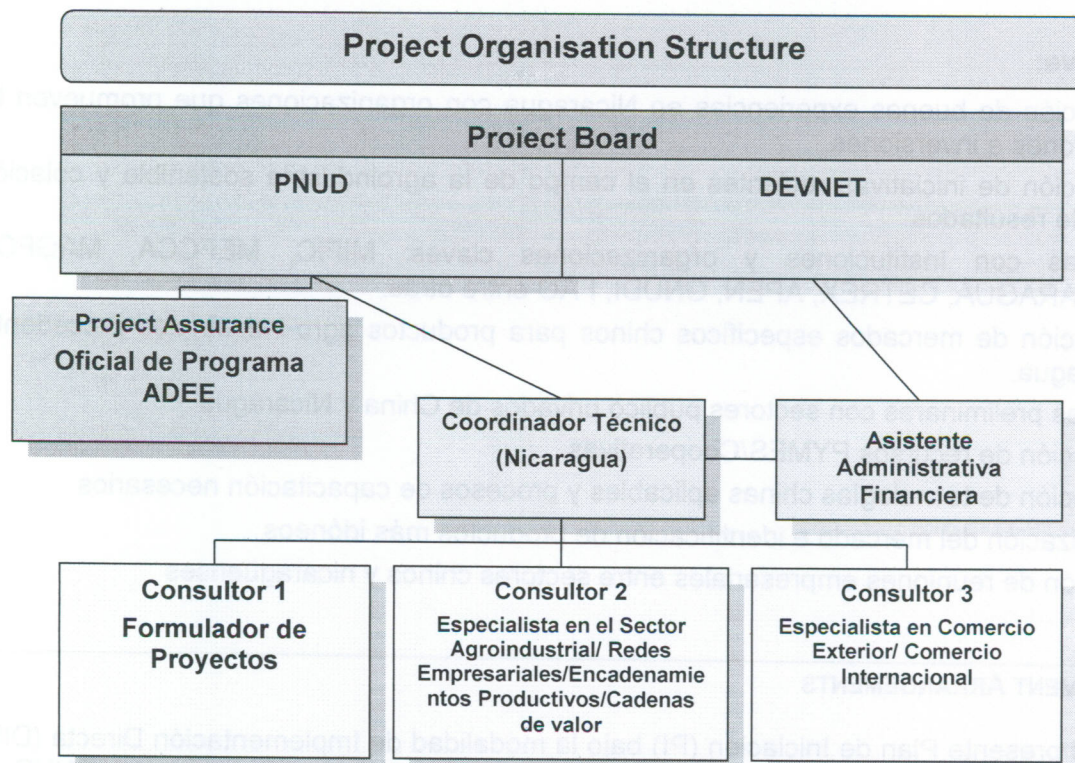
Project Organisation Structure

Proiect Board

PNUD

DEVNET

Project Assurance
Oficial de Programa
ADEE

Coordinador Técnico
(Nicaragua)

Asistente
Administrativa
Financiera

Consultor 1
Formulador de
Proyectos

Consultor 2
Especialista en el Sector Agroindustrial/ Redes Empresariales/Encadenamientos Productivos/Cadenas de valor

Consultor 3
Especialista en Comercio Exterior/ Comercio Internacional